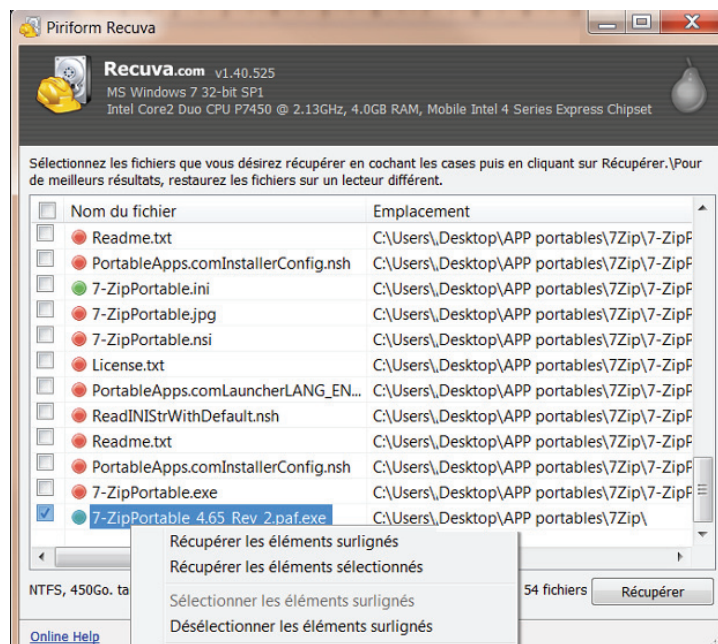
Piriform Recuva

Recuva.com v1.40.525
MS Windows 7 32-bit SP1
Intel Core2 Duo CPU P7450 @ 2.13GHz, 4.0GB RAM, Mobile Intel 4 Series Express Chipset

Sélectionnez les fichiers que vous désirez récupérer en cochant les cases puis en cliquant sur Récupérer.\Pour de meilleurs résultats, restaurez les fichiers sur un lecteur différent.

| Nom du fichier | Emplacement |
|---|---|
| Readme.txt | C:\Users\,Desktop\APP portables\7Zip\7-ZipP |
| PortableApps.comInstallerConfig.nsh | C:\Users\,Desktop\APP portables\7Zip\7-ZipP |
| 7-ZipPortable.ini | C:\Users\,Desktop\APP portables\7Zip\7-ZipP |
| 7-ZipPortable.jpg | C:\Users\,Desktop\APP portables\7Zip\7-ZipP |
| 7-ZipPortable.nsi | C:\Users\,Desktop\APP portables\7Zip\7-ZipP |
| License.txt | C:\Users\,Desktop\APP portables\7Zip\7-ZipP |
| PortableApps.comLauncherLANG_EN... | C:\Users\,Desktop\APP portables\7Zip\7-ZipP |
| ReadINIStrWithDefault.nsh | C:\Users\,Desktop\APP portables\7Zip\7-ZipP |
| Readme.txt | C:\Users\,Desktop\APP portables\7Zip\7-ZipP |
| PortableApps.comInstallerConfig.nsh | C:\Users\,Desktop\APP portables\7Zip\7-ZipP |
| 7-ZipPortable.exe | C:\Users\,Desktop\APP portables\7Zip\7-ZipP |
| 7-ZipPortable_4.65_Rev_2.paf.exe | C:\Users\,Desktop\APP portables\7Zip\ |

Récupérer les éléments surlignés
Récupérer les éléments sélectionnés
Sélectionner les éléments surlignés
Désélectionner les éléments surlignés

NTFS, 450Go. ta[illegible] 54 fichiers
Récupérer

Online Help